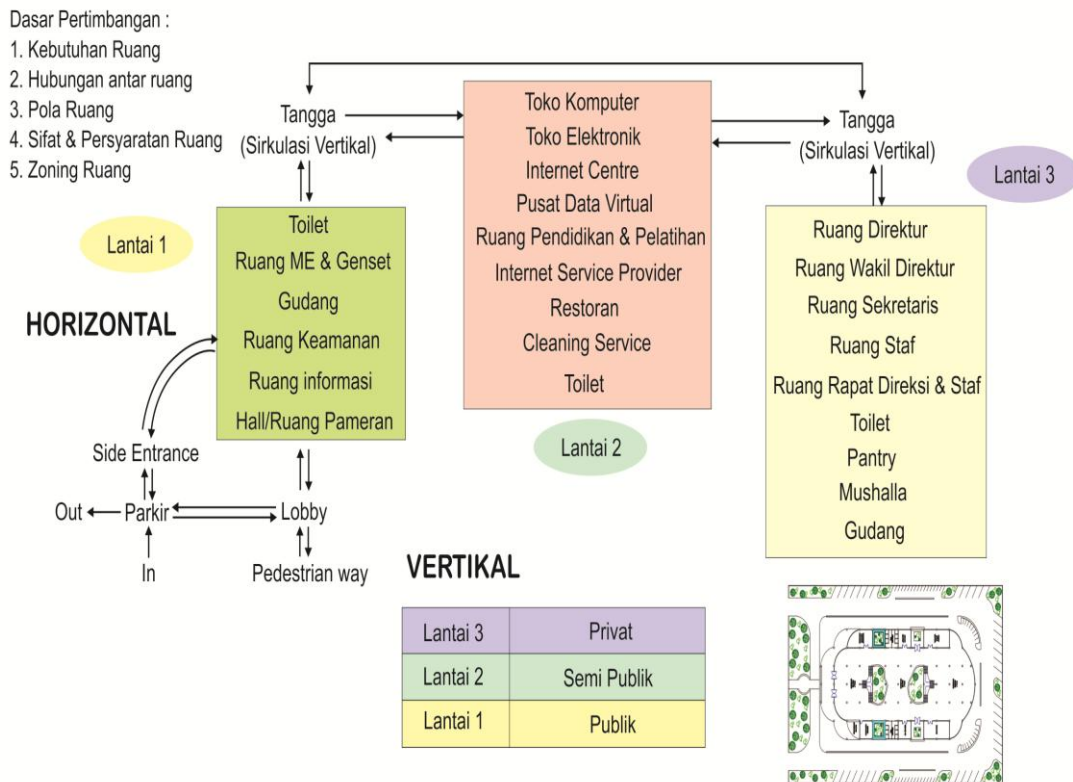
Dasar Pertimbangan :
1. Kebutuhan Ruang
2. Hubungan antar ruang
3. Pola Ruang
4. Sifat & Persyaratan Ruang
5. Zoning Ruang

Tangga
(Sirkulasi Vertikal)

Toko Komputer
Toko Elektronik
Internet Centre
Pusat Data Virtual
Ruang Pendidikan & Pelatihan
Internet Service Provider
Restoran
Cleaning Service
Toilet

Tangga
(Sirkulasi Vertikal)

Lantai 3

Lantai 1

Toilet
Ruang ME & Genset
Gudang
Ruang Keamanan
Ruang informasi
Hall/Ruang Pameran

HORIZONTAL

Ruang Direktur
Ruang Wakil Direktur
Ruang Sekretaris
Ruang Staf
Ruang Rapat Direksi & Staf
Toilet
Pantry
Mushalla
Gudang

Lantai 2

Side Entrance
Out
Parkir
Lobby
In
Pedestrian way

VERTIKAL

| Lantai 3 | Privat |
|---|---|
| Lantai 2 | Semi Publik |
| Lantai 1 | Publik |